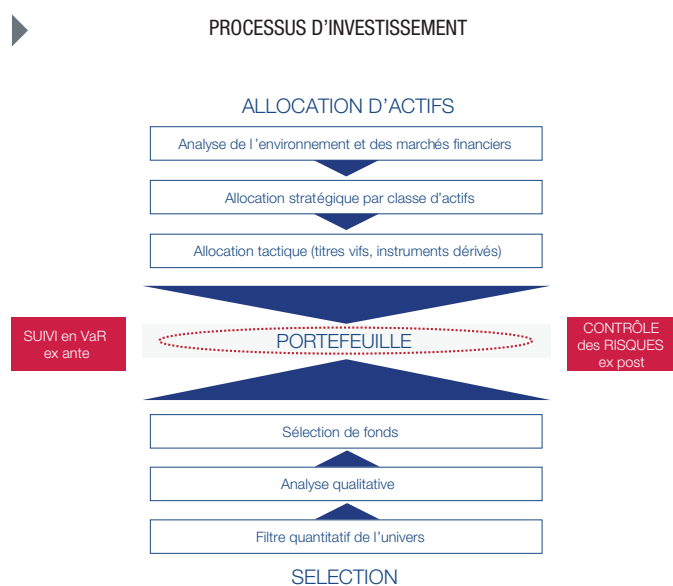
PROCESSUS D'INVESTISSEMENT

ALLOCATION D'ACTIFS

Analyse de l'environnement et des marchés financiers

Allocation stratégique par classe d'actifs

Allocation tactique (titres vifs, instruments dérivés)

SUIVI en VaR ex ante

PORTEFEUILLE

CONTRÔLE des RISQUES ex post

Sélection de fonds

Analyse qualitative

Filtre quantitatif de l'univers

SELECTION